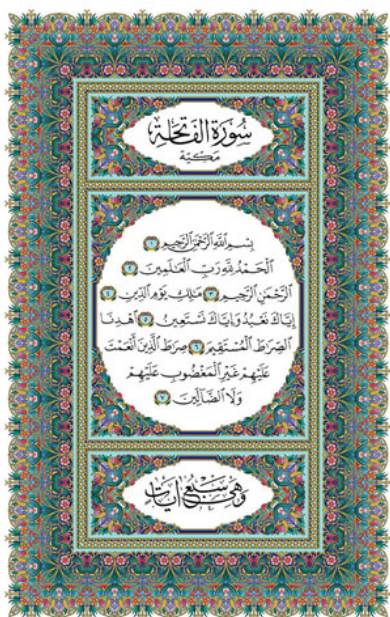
سُورَةُ الفَاتِحَةِ
مَكِّيَّة

بِسْمِ ٱللَّهِ ٱلرَّحْمَٰنِ ٱلرَّحِيمِ ۝١ ٱلْحَمْدُ لِلَّهِ رَبِّ ٱلْعَٰلَمِينَ ۝٢ ٱلرَّحْمَٰنِ ٱلرَّحِيمِ ۝٣ مَٰلِكِ يَوْمِ ٱلدِّينِ ۝٤ إِيَّاكَ نَعْبُدُ وَإِيَّاكَ نَسْتَعِينُ ۝٥ ٱهْدِنَا ٱلصِّرَٰطَ ٱلْمُسْتَقِيمَ ۝٦ صِرَٰطَ ٱلَّذِينَ أَنْعَمْتَ عَلَيْهِمْ غَيْرِ ٱلْمَغْضُوبِ عَلَيْهِمْ وَلَا ٱلضَّآلِّينَ ۝٧

وَهِيَ سَبْعُ آيَاتٍ